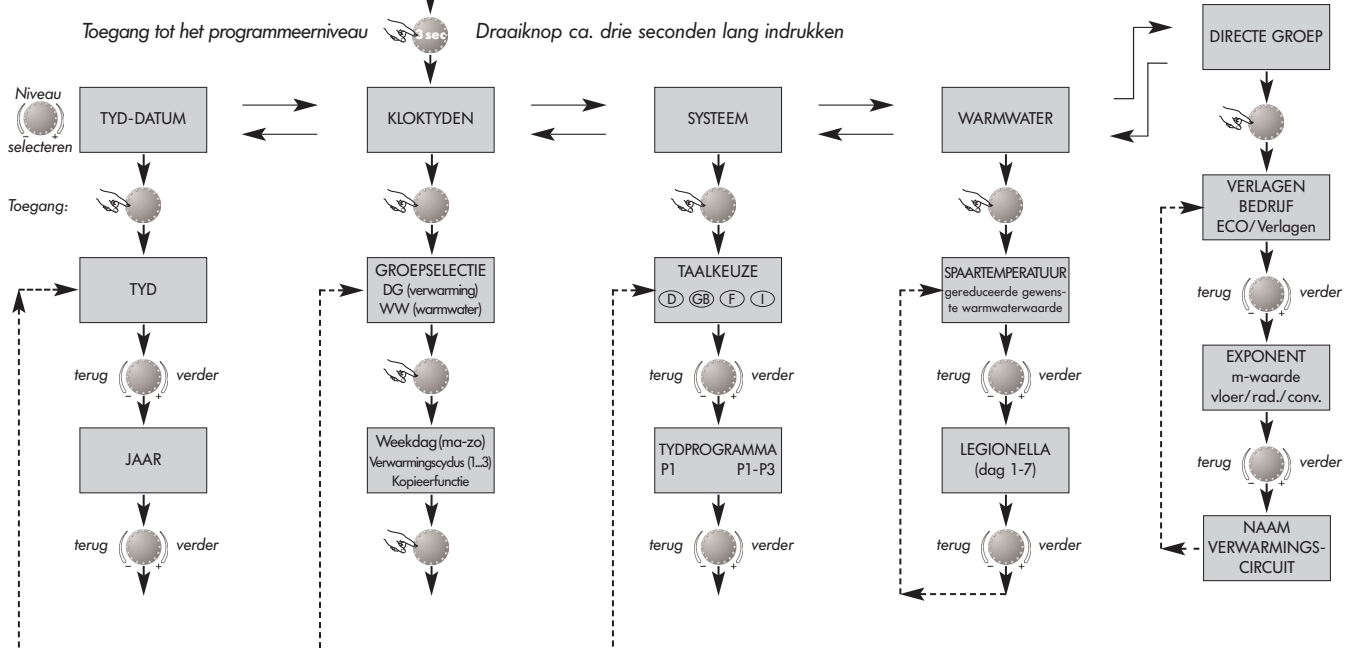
Toegang tot het programmeerniveau 3 sec Draaiknop ca. drie seconden lang indrukken

Niveau
- +
selecteren

TYD-DATUM

KLOKTYDEN

SYSTEEM

WARMWATER

DIRECTE GROEP

Toegang:

TYD

terug - + verder

JAAR

terug - + verder

GROEPSELECTIE
DG (verwarming)
WW (warmwater)

Weekdag (ma-zo)
Verwarmingscyclus (1...3)
Kopieerfunctie

TAALKEUZE
D GB F I

terug - + verder

TYDPROGRAMMA
P1 P1-P3

terug - + verder

SPAARTEMPERATUUR
gereduceerde gewenste warmwaterwaarde

terug - + verder

LEGIONELLA
(dag 1-7)

terug - + verder

VERLAGEN
BEDRIJF
ECO/Verlagen

terug - + verder

EXPONENT
m-waarde
vloer/rad./conv.

terug - + verder

NAAM
VERWARMINGS-
CIRCUIT